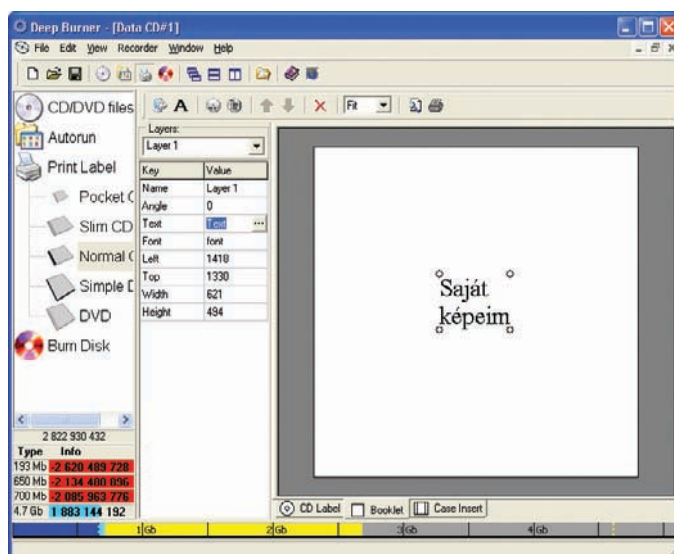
Deep Burner - [Data CD#1]

File Edit View Recorder Window Help

CD/DVD files

Autorun

Print Label

Pocket C

Slim CD

Normal C

Simple D

DVD

Burn Disk

Fit

Layers:

Layer 1

| Key | Value |
|---|---|
| Name | Layer 1 |
| Angle | 0 |
| Text | Text |
| Font | font |
| Left | 1418 |
| Top | 1330 |
| Width | 621 |
| Height | 494 |

Saját képeim

2 822 930 432

| Type | Info |
|---|---|
| 193 Mb | -2 620 489 728 |
| 650 Mb | -2 134 400 896 |
| 700 Mb | -2 085 963 776 |
| 4.7 Gb | 1 883 144 192 |

CD Label Booklet Case Insert

1Gb 2Gb 3Gb 4Gb